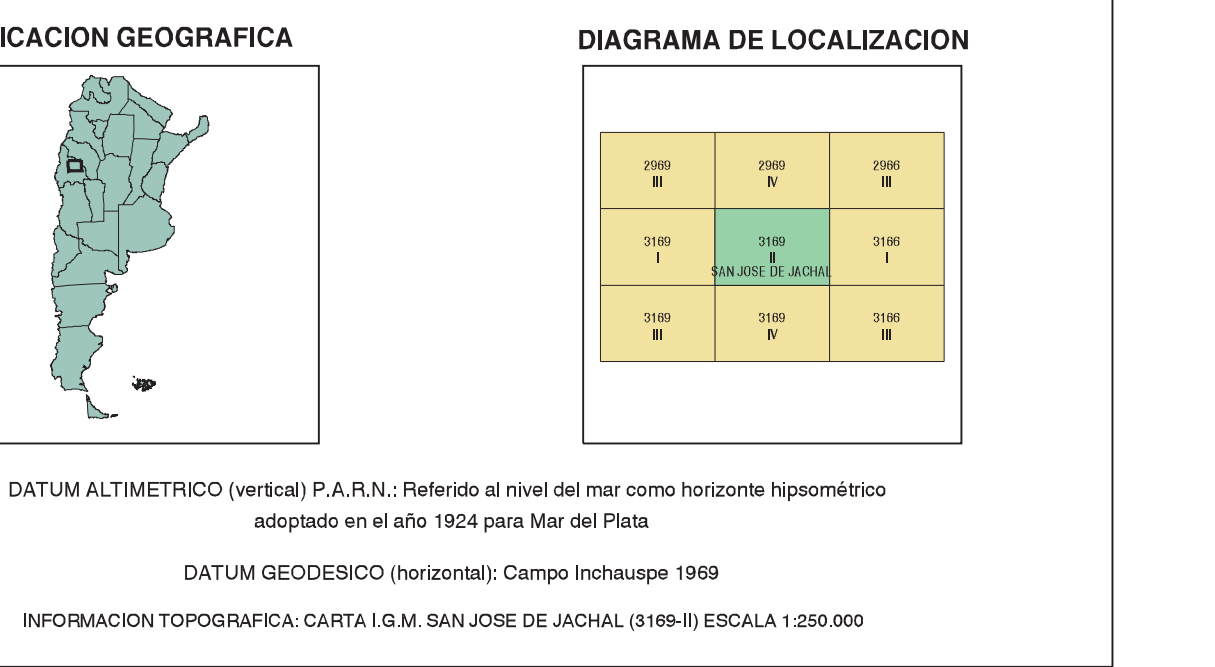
ICACION GEOGRAFICA

DIAGRAMA DE LOCALIZACION

| 2969 III | 2969 IV | 2966 III |
|---|---|---|
| 3169 I | 3169 II SAN JOSE DE JACHAL | 3166 I |
| 3169 III | 3169 IV | 3166 III |

DATUM ALTIMETRICO (vertical) P.A.R.N.: Referido al nivel del mar como horizonte hipsométrico adoptado en el año 1924 para Mar del Plata

DATUM GEODESICO (horizontal): Campo Inchauspe 1969

INFORMACION TOPOGRAFICA: CARTA I.G.M. SAN JOSE DE JACHAL (3169-II) ESCALA 1:250.000